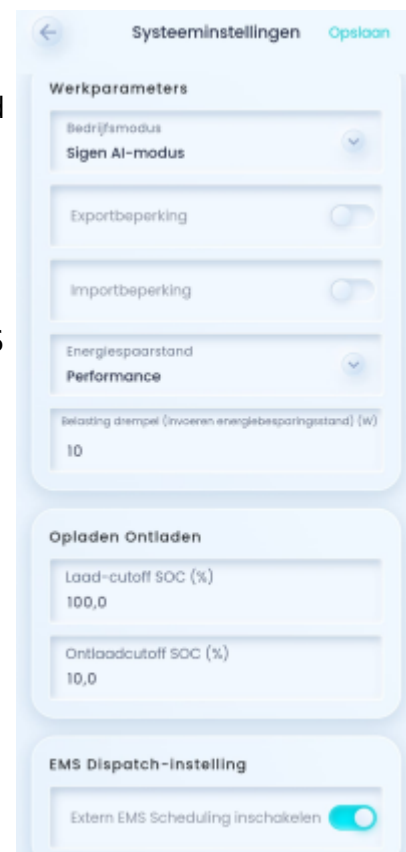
Systeeminstellingen

Opslaan

Werkparameters

Bedrijfsmodus
Sigen AI-modus

Exportbeperking

Importbeperking

Energiespaarstand
Performance

Belasting drempel (invoeren energiebesparingsstand) (W)
10

Opladen Ontladen

Laad-cutoff SOC (%)
100,0

Ontlaadcutoff SOC (%)
10,0

EMS Dispatch-instelling

Extern EMS Scheduling inschakelen